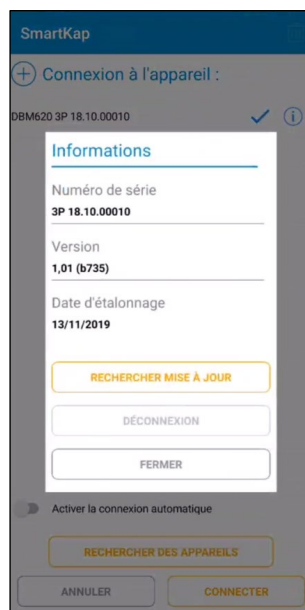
SmartKap

Connexion à l'appareil :

DBM620 3P 18.10.00010

Informations

Numéro de série
3P 18.10.00010

Version
1,01 (b735)

Date d'étalonnage
13/11/2019

RECHERCHER MISE À JOUR

DÉCONNEXION

FERMER

Activer la connexion automatique

RECHERCHER DES APPAREILS

ANNULER

CONNECTER